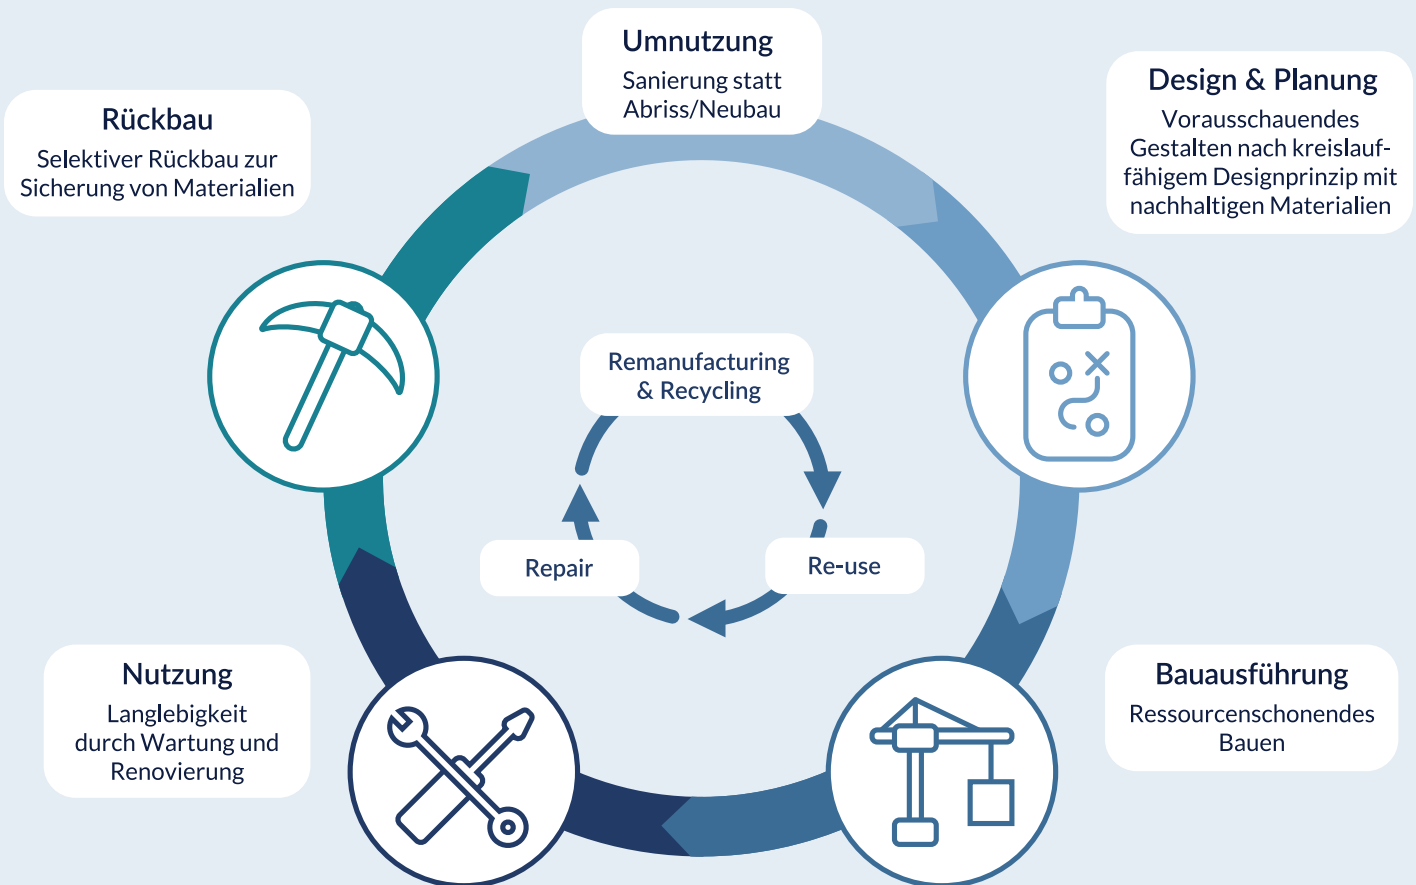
Umnutzung
Sanierung statt Abriss/Neubau

Design & Planung
Vorausschauendes Gestalten nach kreislauffähigem Designprinzip mit nachhaltigen Materialien

Rückbau
Selektiver Rückbau zur Sicherung von Materialien

Remanufacturing & Recycling

Repair

Re-use

Bauausführung
Ressourcenschonendes Bauen

Nutzung
Langlebigkeit durch Wartung und Renovierung